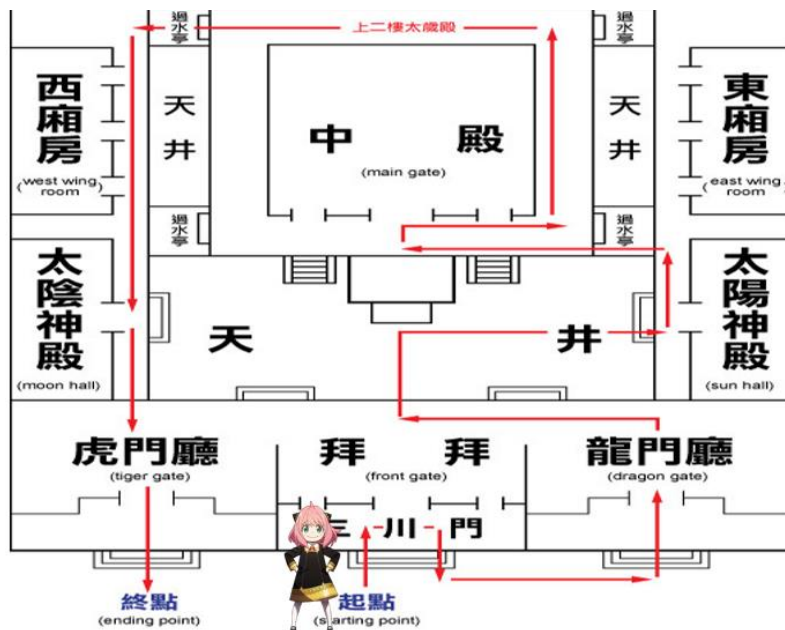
上二樓太歲殿

過水亭

過水亭

西廂房
(west wing room)

天井

中 殿
(main gate)

天井

東廂房
(east wing room)

過水亭

過水亭

太陰神殿
(moon hall)

天 井

太陽神殿
(sun hall)

虎門廳
(tiger gate)

拜 拜
(front gate)

龍門廳
(dragon gate)

三 川 門

終點
(ending point)

起點
(starting point)